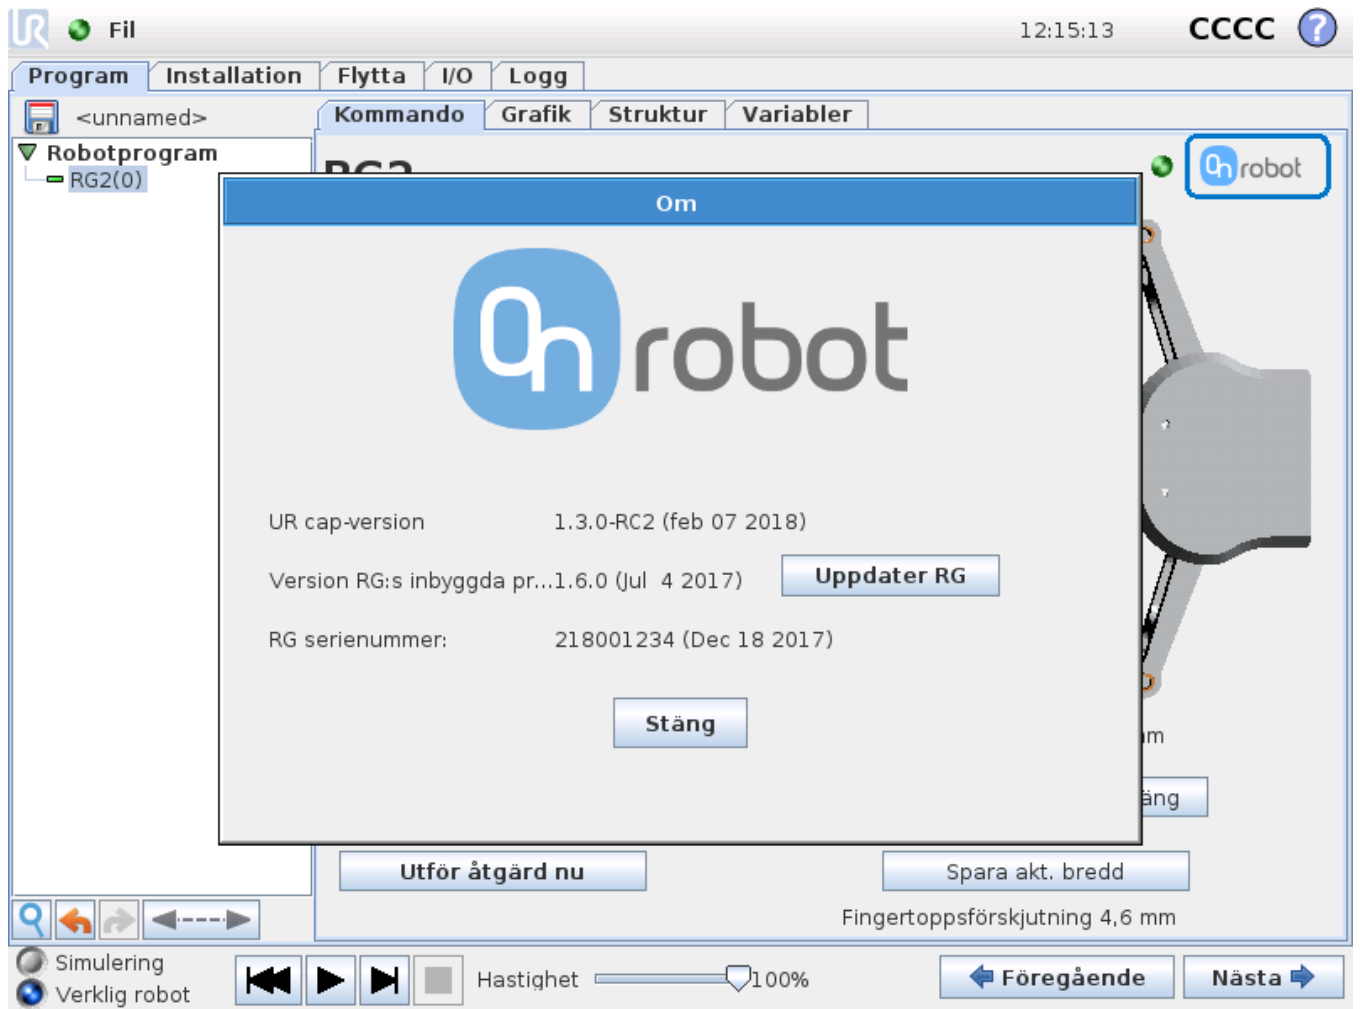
Fil 12:15:13 CCCC ?

Program Installation Flytta I/O Logg

<unnamed>

Kommando Grafik Struktur Variabler

Robotprogram
RG2(0)

RG2

robot

Om

robot

UR cap-version 1.3.0-RC2 (feb 07 2018)

Version RG:s inbyggda pr...1.6.0 (Jul 4 2017) Uppdater RG

RG serienummer: 218001234 (Dec 18 2017)

Stäng

m

äng

Utför åtgärd nu

Spara akt. bredd

Fingertoppsförskjutning 4,6 mm

Simulering
Verklig robot

Hastighet 100%

Föregående Nästa